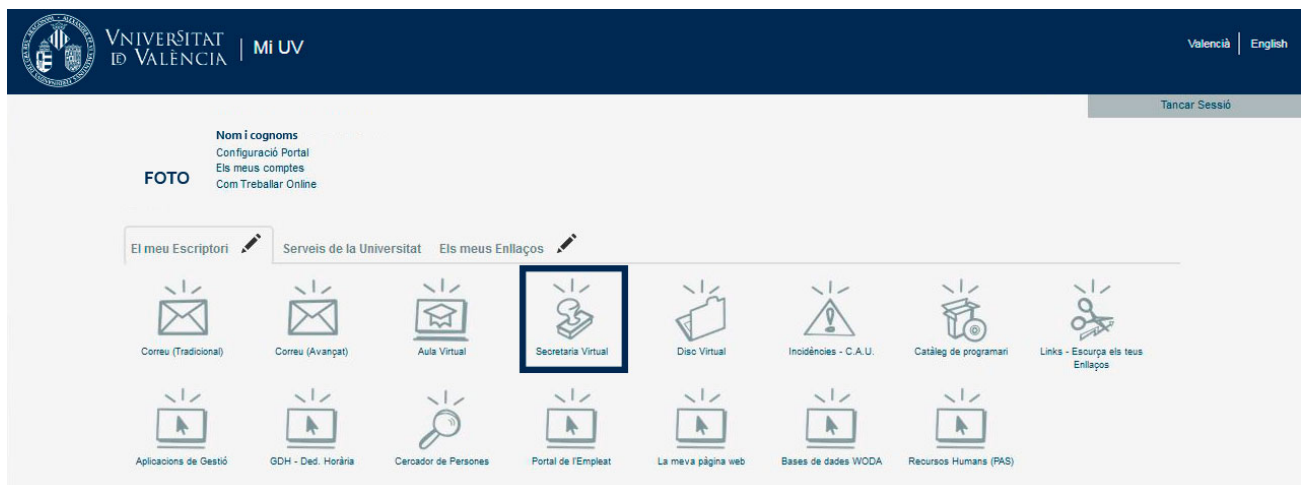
VNIVERSITAT DE VALÈNCIA | Mi UV

Valencià | English

Tancar Sessió

FOTO

Nom i cognoms
Configuració Portal
Els meus comptes
Com Treballar Online

El meu Escriptori   Serveis de la Universitat   Els meus Enllaços

Correu (Tradicional)
Correu (Avançat)
Aula Virtual
Secretaria Virtual
Disc Virtual
Incidències - C.A.U.
Catàleg de programari
Links - Escurça els teus Enllaços
Aplicacions de Gestió
GDH - Ded. Horària
Cercador de Persones
Portal de l'Empleat
La meva pàgina web
Bases de dades WODA
Recursos Humans (PAS)